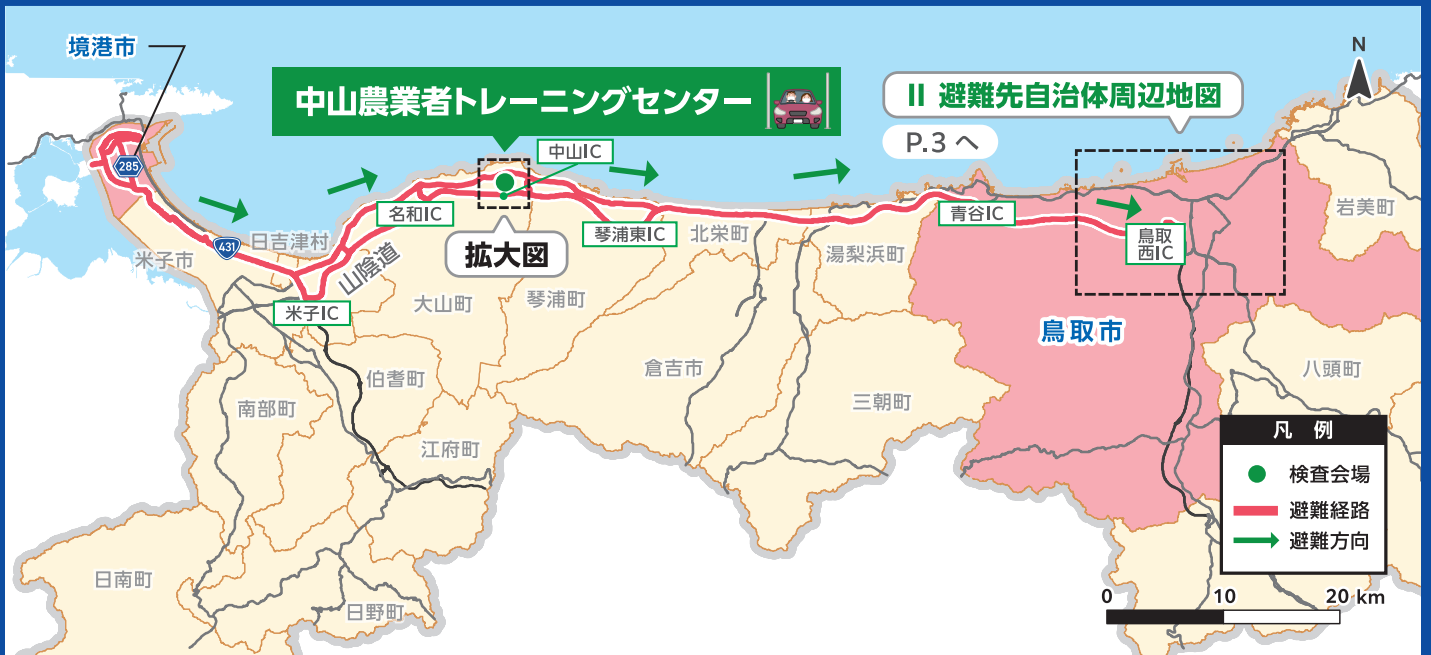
境港市

中山農業者トレーニングセンター

II 避難先自治体周辺地図

P.3 へ

N

285

431

日吉津村

米子市

名和IC

中山IC

琴浦東IC

北栄町

湯梨浜町

青谷IC

鳥取西IC

岩美町

山陰道

拡大図

米子IC

大山町

琴浦町

倉吉市

鳥取市

伯耆町

八頭町

南部町

三朝町

江府町

凡例

検査会場

避難経路

避難方向

日南町

日野町

0

10

20 km